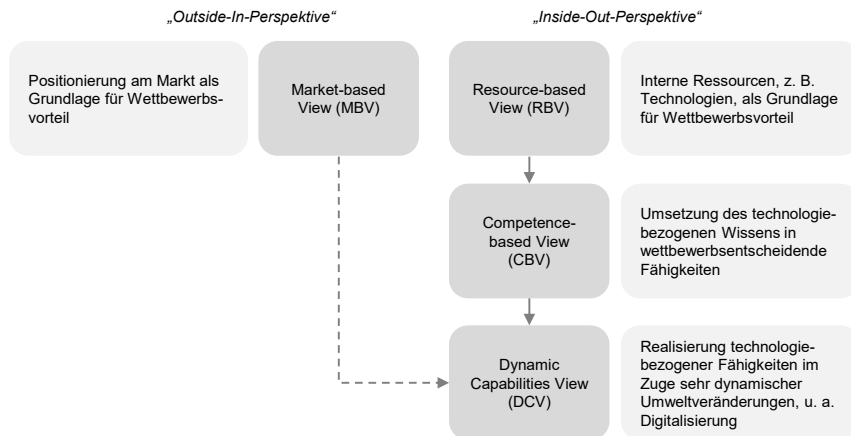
„Outside-In-Perspektive“

„Inside-Out-Perspektive“

Positionierung am Markt als Grundlage für Wettbewerbsvorteil

Market-based View (MBV)

Resource-based View (RBV)

Interne Ressourcen, z. B. Technologien, als Grundlage für Wettbewerbsvorteil

Competence-based View (CBV)

Umsetzung des technologiebezogenen Wissens in wettbewerbsentscheidende Fähigkeiten

Dynamic Capabilities View (DCV)

Realisierung technologiebezogener Fähigkeiten im Zuge sehr dynamischer Umweltveränderungen, u. a. Digitalisierung